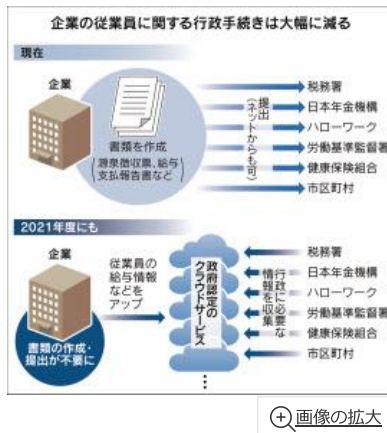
企業の従業員に関する行政手続きは大幅に減る

現在

企業

書類を作成（源泉徴収票、給与支払報告書など）

提出（ネットからも可）

税務署
日本年金機構
ハローワーク
労働基準監督署
健康保険組合
市区町村

2021年度にも

企業

書類の作成・提出が不要に

従業員の給与情報などをアップ

政府認定のクラウドサービス

行政に必要な情報を収集

税務署
日本年金機構
ハローワーク
労働基準監督署
健康保険組合
市区町村

画像の拡大